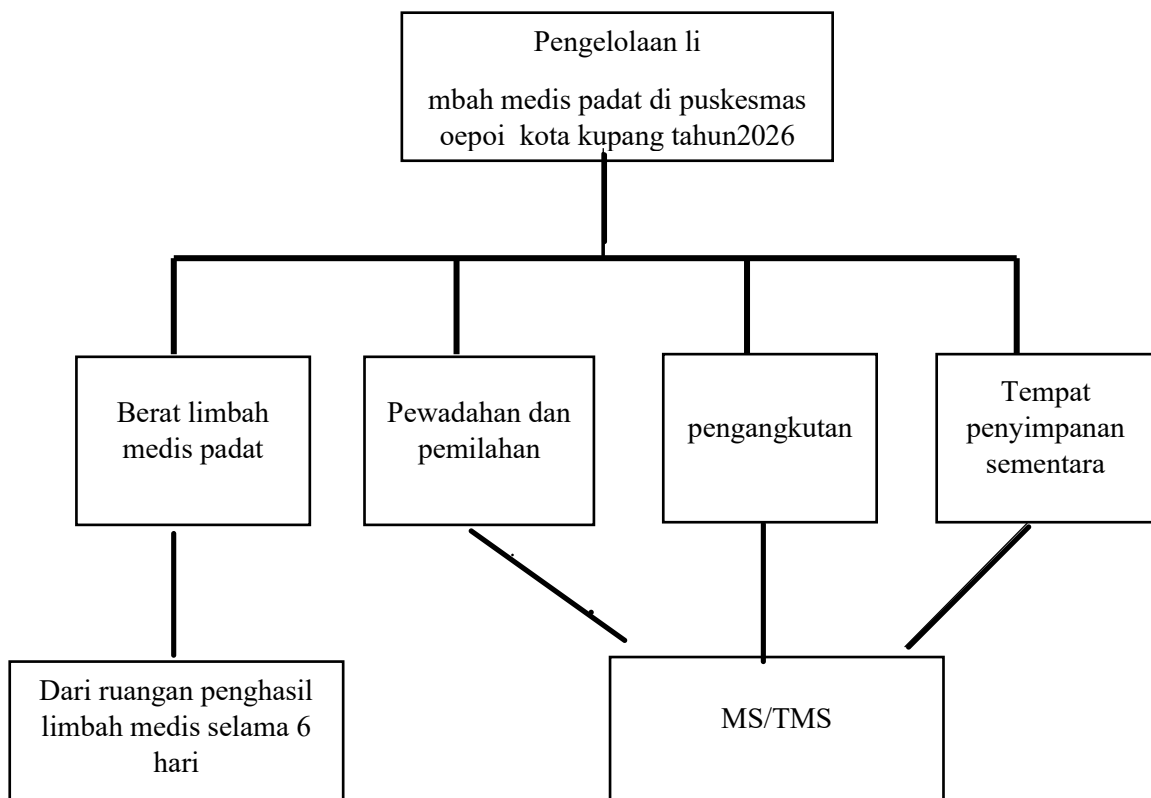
Pengelolaan li

mbah medis padat di puskesmas oepoi kota kupang tahun2026

Berat limbah medis padat

Pewadahan dan pemilahan

pengangkutan

Tempat penyimpanan sementara

Dari ruangan penghasil limbah medis selama 6 hari

MS/TMS